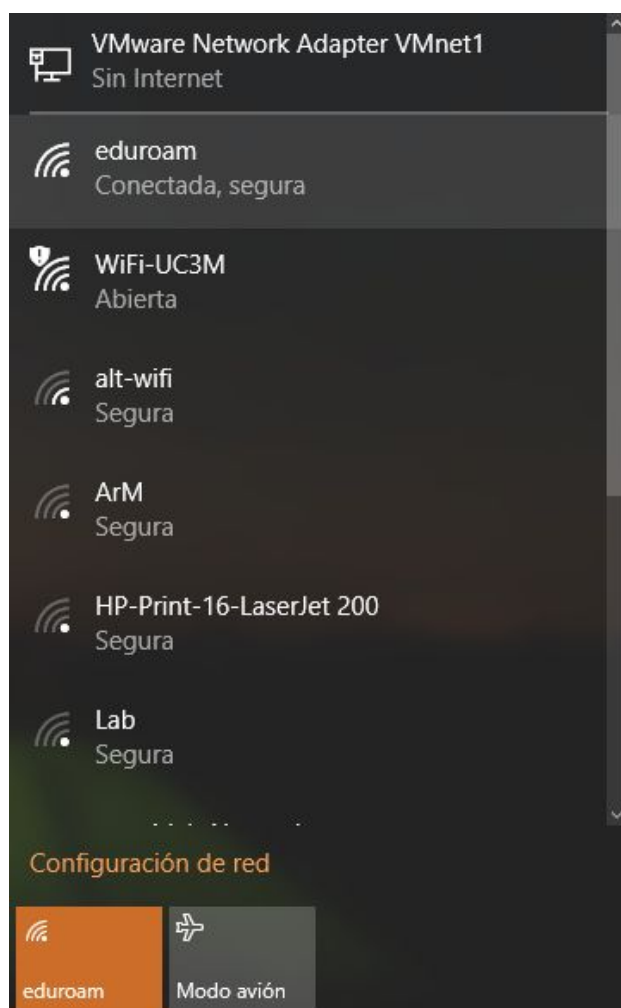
VMware Network Adapter VMnet1
Sin Internet

eduroam
Conectada, segura

WiFi-UC3M
Abierta

alt-wifi
Segura

ArM
Segura

HP-Print-16-LaserJet 200
Segura

Lab
Segura

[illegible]

Configuración de red

eduroam

Modo avión